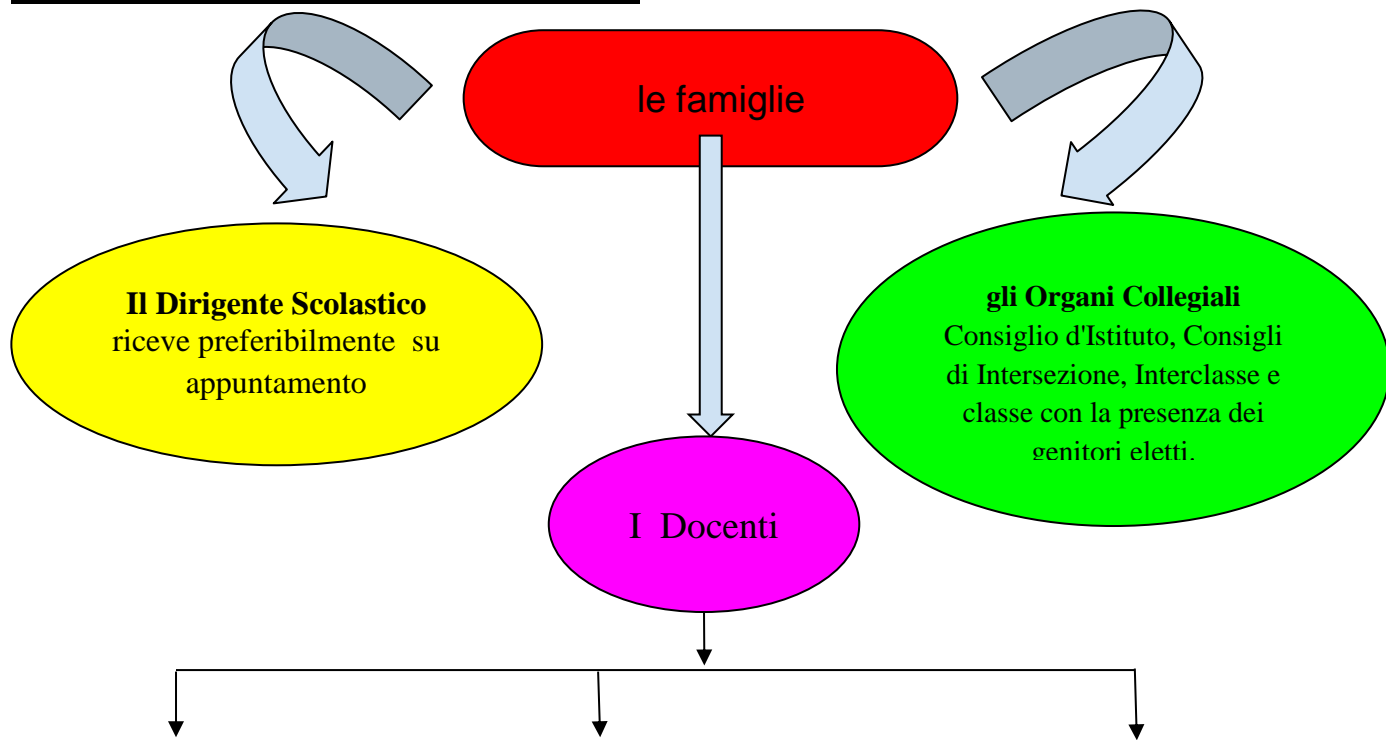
le famiglie

**Il Dirigente Scolastico** riceve preferibilmente su appuntamento

**gli Organi Collegiali** Consiglio d'Istituto, Consigli di Intersezione, Interclasse e classe con la presenza dei genitori eletti.

I Docenti